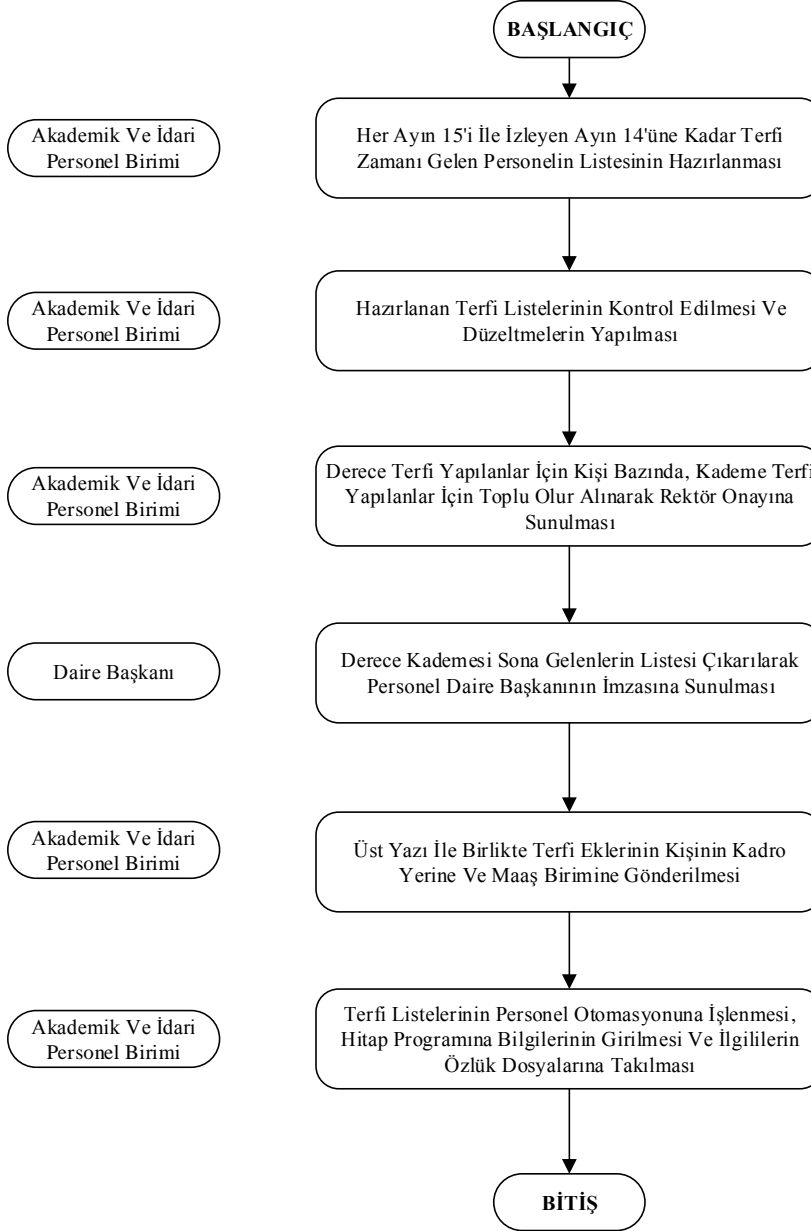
BAŞLANGIÇ

Akademik Ve İdari Personel Birimi

Her Ayın 15'i İle İzleyen Ayın 14'üne Kadar Terfi Zamanı Gelen Personelin Listesinin Hazırlanması

Akademik Ve İdari Personel Birimi

Hazırlanan Terfi Listelerinin Kontrol Edilmesi Ve Düzeltmelerin Yapılması

Akademik Ve İdari Personel Birimi

Derece Terfi Yapılanlar İçin Kişi Bazında, Kademe Terfi Yapılanlar İçin Toplu Olur Alınarak Rektör Onayına Sunulması

Daire Başkanı

Derece Kademesi Sona Gelenlerin Listesi Çıkarılarak Personel Daire Başkanının İmzasına Sunulması

Akademik Ve İdari Personel Birimi

Üst Yazı İle Birlikte Terfi Eklerinin Kişinin Kadro Yerine Ve Maaş Birimine Gönderilmesi

Akademik Ve İdari Personel Birimi

Terfi Listelerinin Personel Otomasyonuna İşlenmesi, Hitap Programına Bilgilerinin Girilmesi Ve İlgililerin Özlük Dosyalarına Takılması

BİTİŞ